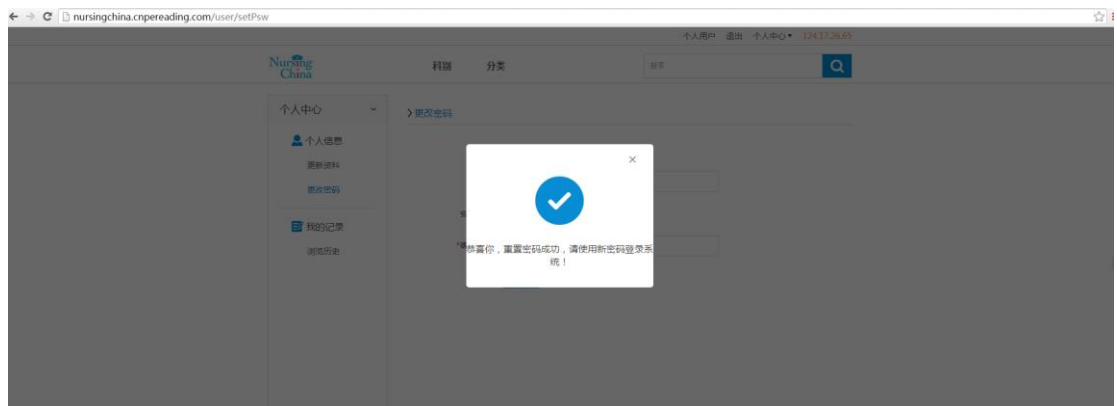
nursingchina.cnpereading.com/user/setPsw

个人用户 退出 个人中心 124.17.26.65

Nursing China

科别 分类

搜索

个人中心

个人信息

更新资料

更改密码

我的记录

浏览历史

更改密码

×

恭喜你，重置密码成功，请使用新密码登录系统！